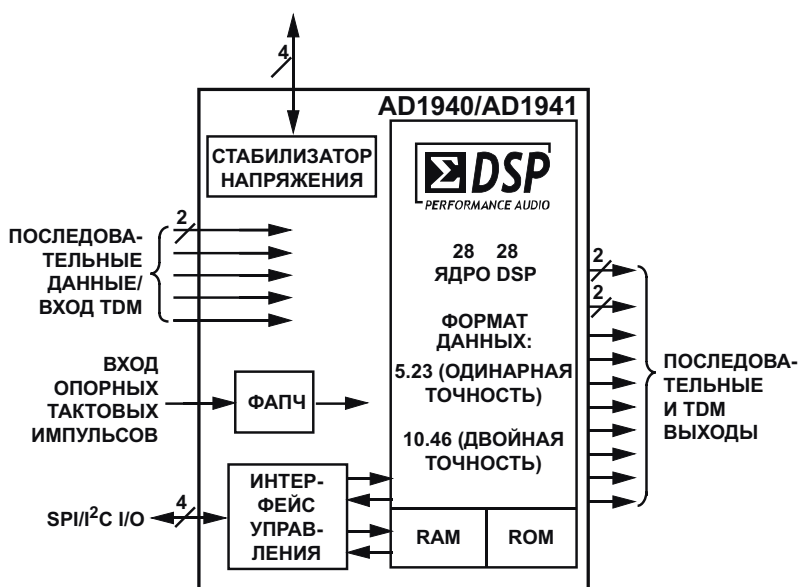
4

AD1940/AD1941

СТАБИЛИЗАТОР НАПРЯЖЕНИЯ

$\Sigma$DSP
PERFORMANCE AUDIO

2

ПОСЛЕДОВАТЕЛЬНЫЕ ДАННЫЕ/ ВХОД TDM

28 28
ЯДРО DSP

2

2

ФОРМАТ ДАННЫХ:

ВХОД ОПОРНЫХ ТАКТОВЫХ ИМПУЛЬСОВ

ФАПЧ

5.23 (ОДИНАРНАЯ ТОЧНОСТЬ)

ПОСЛЕДОВАТЕЛЬНЫЕ И TDM ВЫХОДЫ

10.46 (ДВОЙНАЯ ТОЧНОСТЬ)

4

SPI/I$^2$C I/O

ИНТЕРФЕЙС УПРАВЛЕНИЯ

RAM

ROM